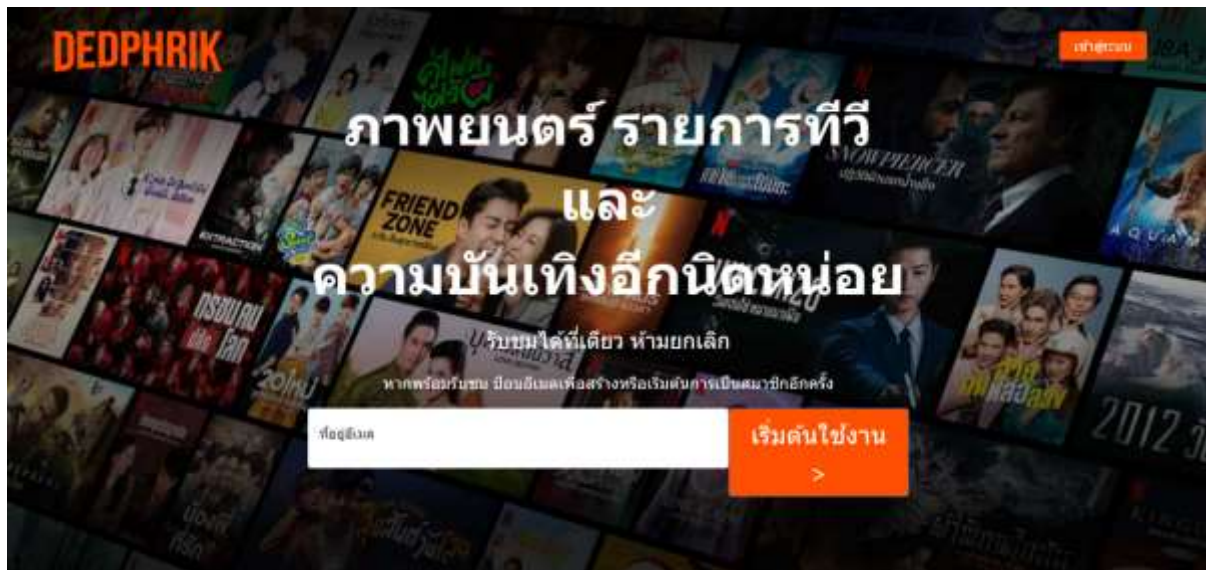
DEDPHRIK

เข้าสู่ระบบ

ภาพยนตร์ รายการทีวี และ ความบันเทิงอีกนิดหน่อย

รับชมได้ที่เดียว ห้ามยกเลิก

หากพร้อมรับชม ป้อนอีเมลเพื่อสร้างหรือเริ่มต้นการเป็นสมาชิกอีกครั้ง

ที่อยู่อีเมล

เริ่มต้นใช้งาน >

FRIEND ZONE

SNOWPIERCER

EXTRACTION

AQUAMAN

2012